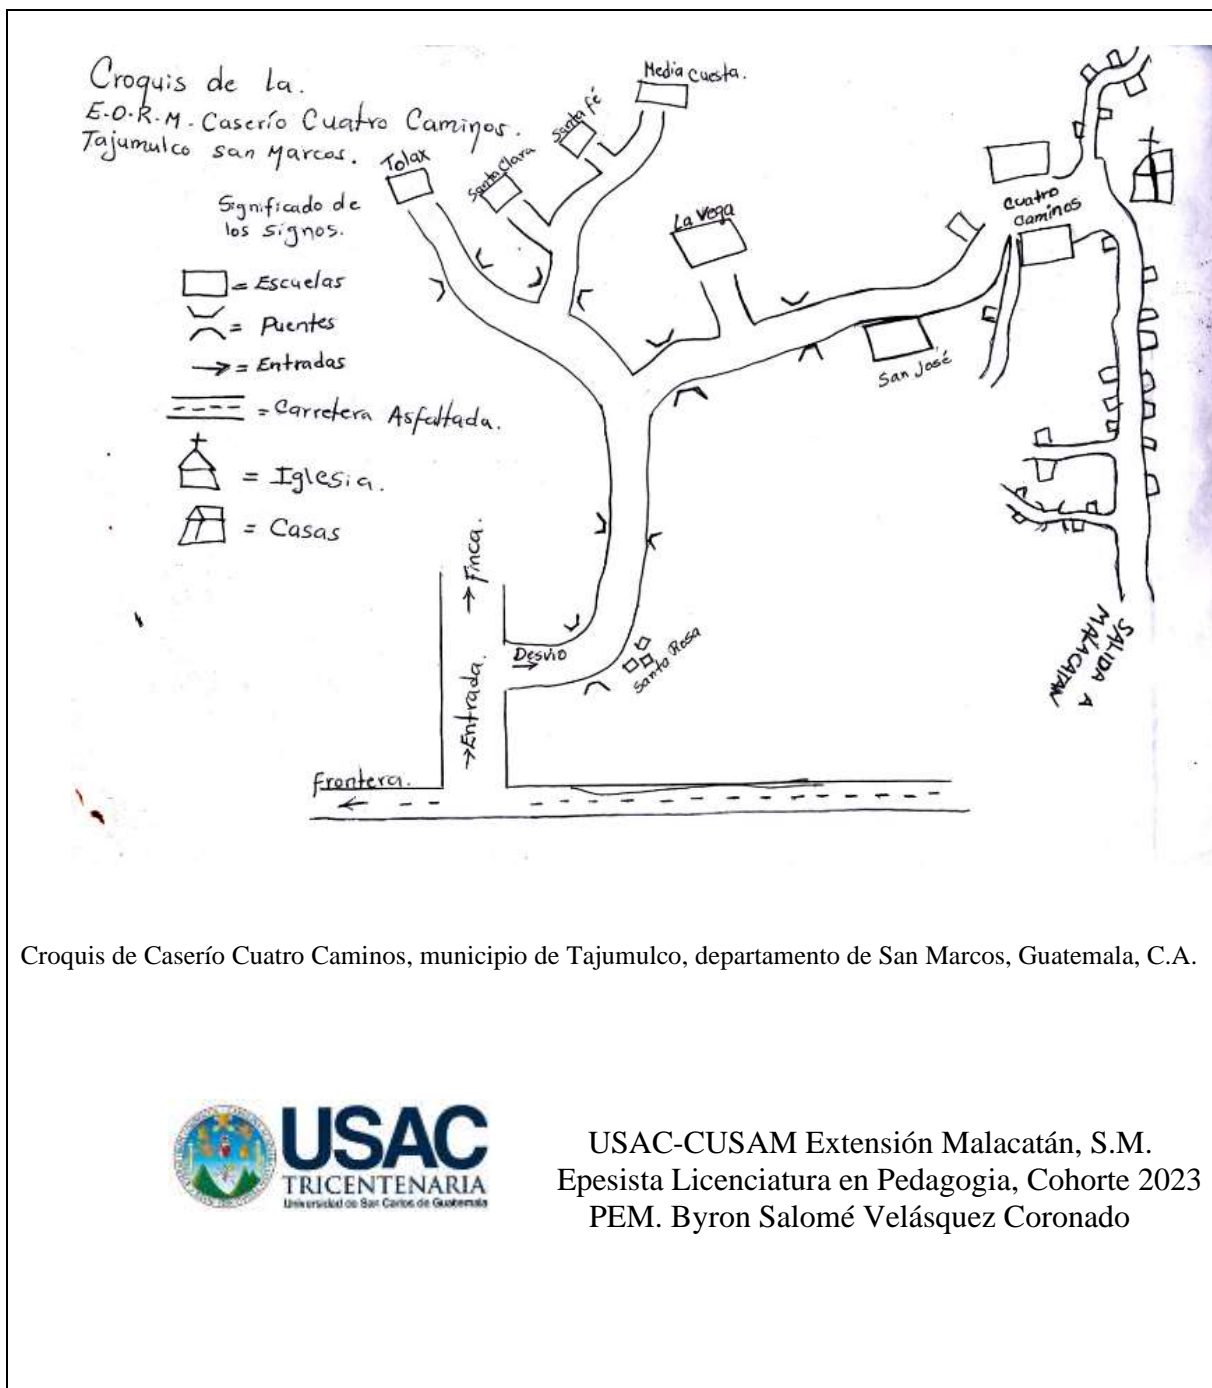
Croquis de la.
E.O.R.M. Caserío Cuatro Caminos.
Tajumulco san Marcos.

Significado de los signos.

= Escuelas
= Puentes
= Entradas
= Carretera Asfaltada.
= Iglesia.
= Casas

Tolax
Santa Clara
Santa fé
Media cuesta.
La Vega
Cuatro caminos
San José
Santa Rosa
Desvio
Finca.
Entrada.
Frontera.
SALIDA A MALACATAN

Croquis de Caserío Cuatro Caminos, municipio de Tajumulco, departamento de San Marcos, Guatemala, C.A.

USAC
TRICENTENARIA
Universidad de San Carlos de Guatemala

USAC-CUSAM Extensión Malacatán, S.M.
Epesista Licenciatura en Pedagogia, Cohorte 2023
PEM. Byron Salomé Velásquez Coronado